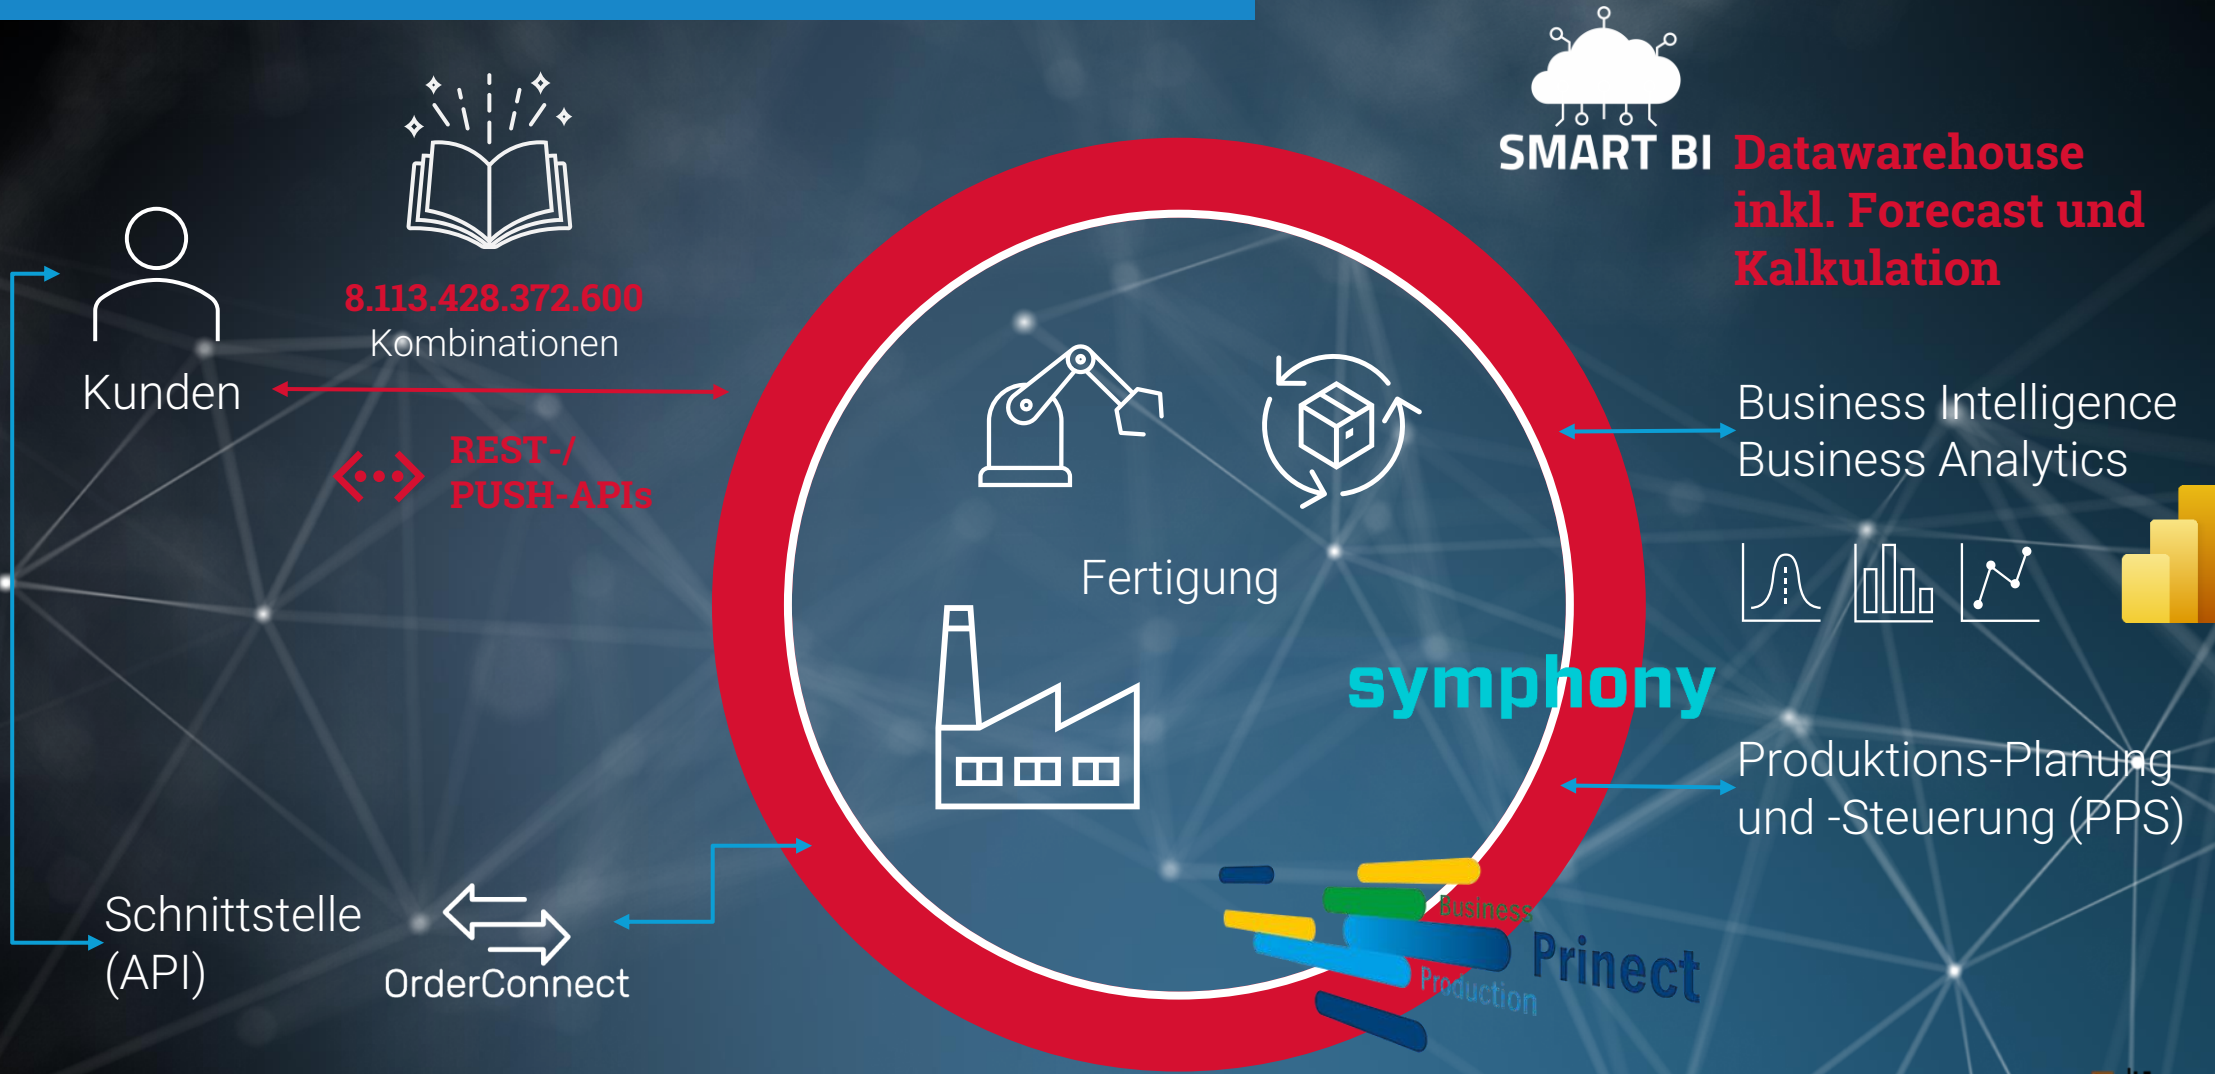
SMART BI Datawarehouse inkl. Forecast und Kalkulation

8.113.428.372.600
Kombinationen

Kunden

REST-/
PUSH-APIs

Fertigung

symphony

Business Intelligence
Business Analytics

Produktions-Planung
und -Steuerung (PPS)

Schnittstelle
(API)

OrderConnect

Business
Prinect
Production